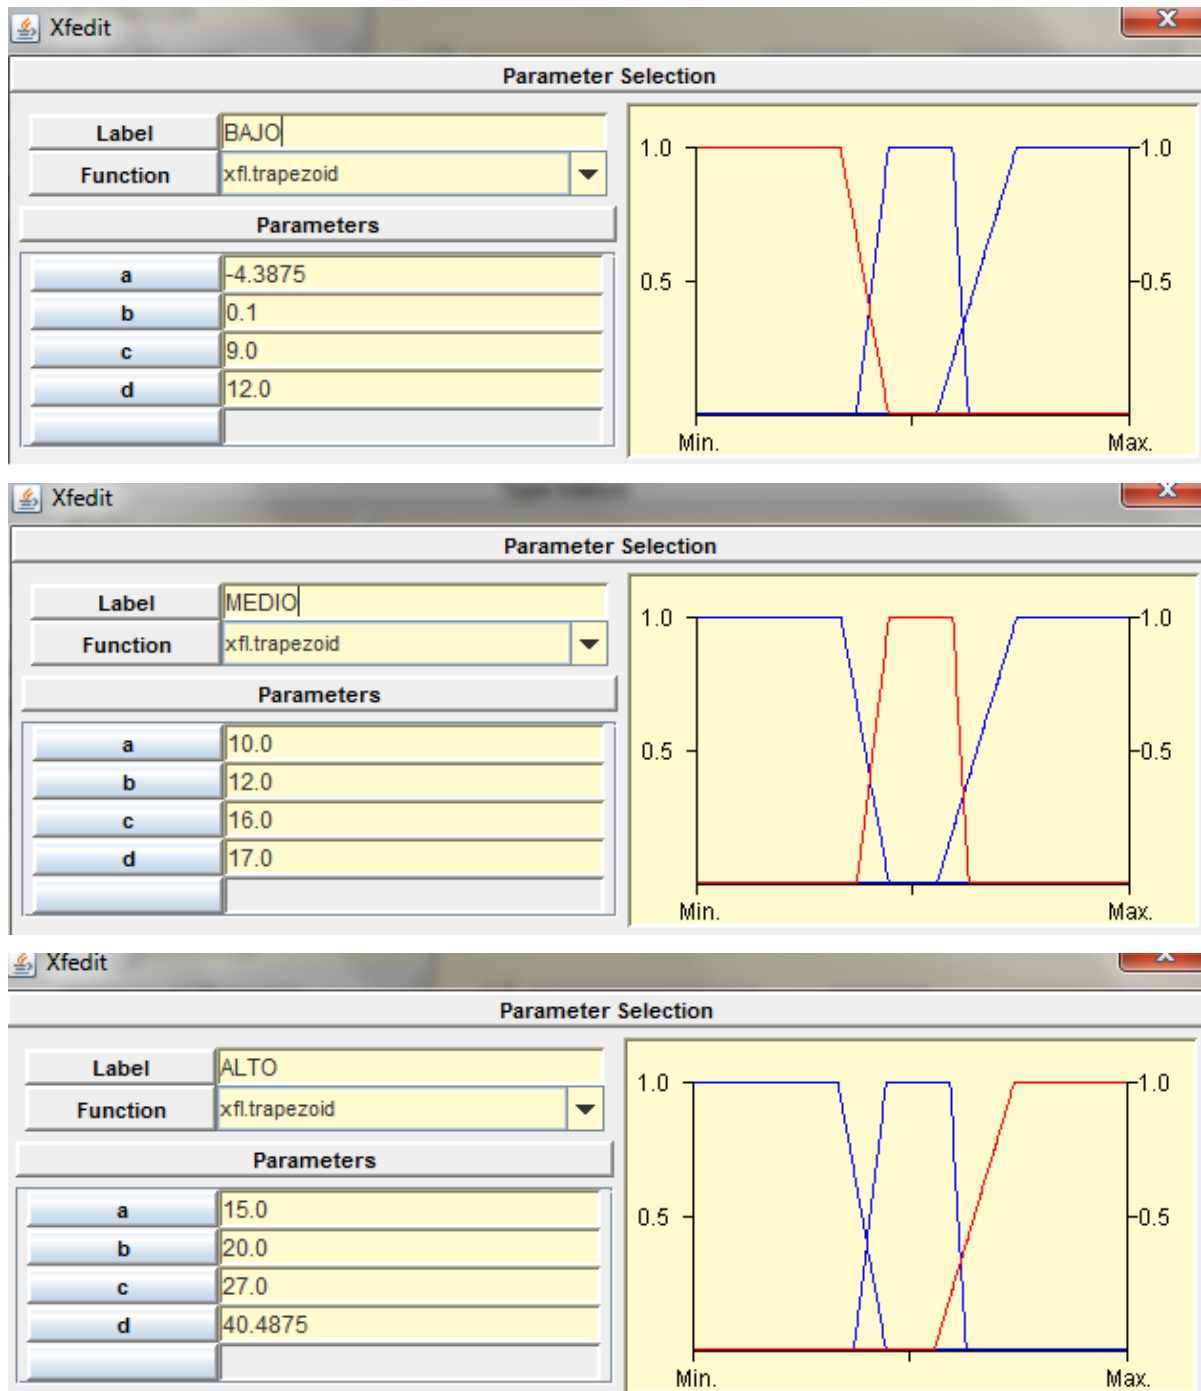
Xfedit

Parameter Selection

Label BAJO
Function xfl.trapezoid

Parameters

| | |
|---|---|
| a | -4.3875 |
| b | 0.1 |
| c | 9.0 |
| d | 12.0 |
| | |

1.0 1.0
0.5 0.5
Min. Max.

Xfedit

Parameter Selection

Label MEDIO
Function xfl.trapezoid

Parameters

| | |
|---|---|
| a | 10.0 |
| b | 12.0 |
| c | 16.0 |
| d | 17.0 |
| | |

1.0 1.0
0.5 0.5
Min. Max.

Xfedit

Parameter Selection

Label ALTO
Function xfl.trapezoid

Parameters

| | |
|---|---|
| a | 15.0 |
| b | 20.0 |
| c | 27.0 |
| d | 40.4875 |
| | |

1.0 1.0
0.5 0.5
Min. Max.